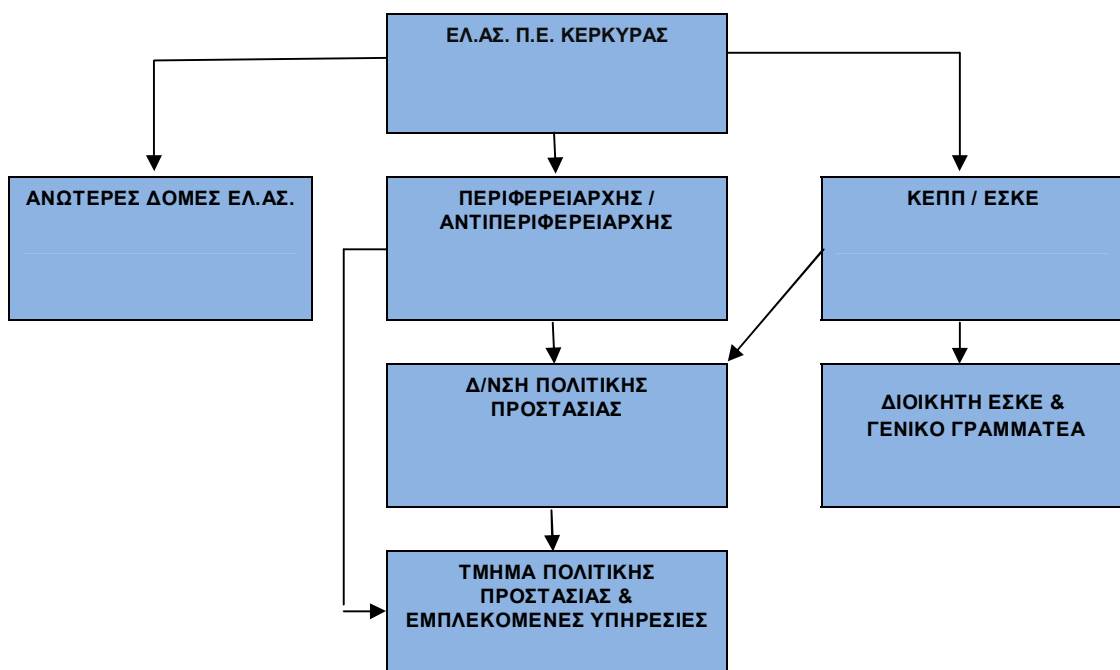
ΕΛ.ΑΣ. Π.Ε. ΚΕΡΚΥΡΑΣ

ΑΝΩΤΕΡΕΣ ΔΟΜΕΣ ΕΛ.ΑΣ.

ΠΕΡΙΦΕΡΕΙΑΡΧΗΣ / ΑΝΤΙΠΕΡΙΦΕΡΕΙΑΡΧΗΣ

ΚΕΠΠ / ΕΣΚΕ

Δ/ΝΣΗ ΠΟΛΙΤΙΚΗΣ ΠΡΟΣΤΑΣΙΑΣ

ΔΙΟΙΚΗΤΗ ΕΣΚΕ & ΓΕΝΙΚΟ ΓΡΑΜΜΑΤΕΑ

ΤΜΗΜΑ ΠΟΛΙΤΙΚΗΣ ΠΡΟΣΤΑΣΙΑΣ & ΕΜΠΛΕΚΟΜΕΝΕΣ ΥΠΗΡΕΣΙΕΣ